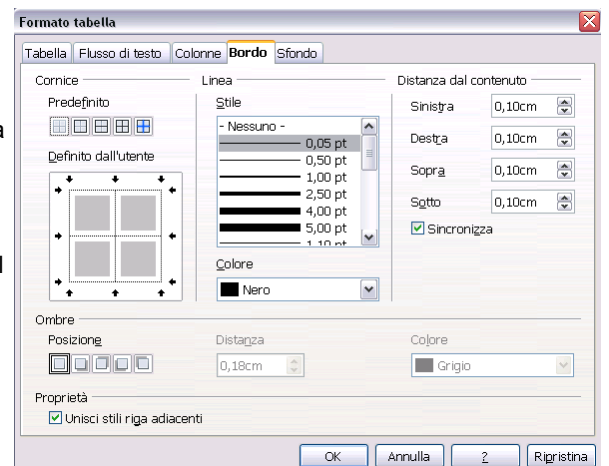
Formato tabella

Tabella | Flusso di testo | Colonne | Bordo | Sfondo

Cornice

Predefinito

Definito dall'utente

Linea

Stile

- Nessuno -
0,05 pt
0,50 pt
1,00 pt
2,50 pt
4,00 pt
5,00 pt
1,10 pt

Colore

Nero

Distanza dal contenuto

Sinistra 0,10cm

Destra 0,10cm

Sopra 0,10cm

Sotto 0,10cm

Sincronizza

Ombre

Posizione

Distanza

0,18cm

Colore

Grigio

Proprietà

Unisci stili riga adiacenti

OK | Annulla | ? | Ripristina

a

l